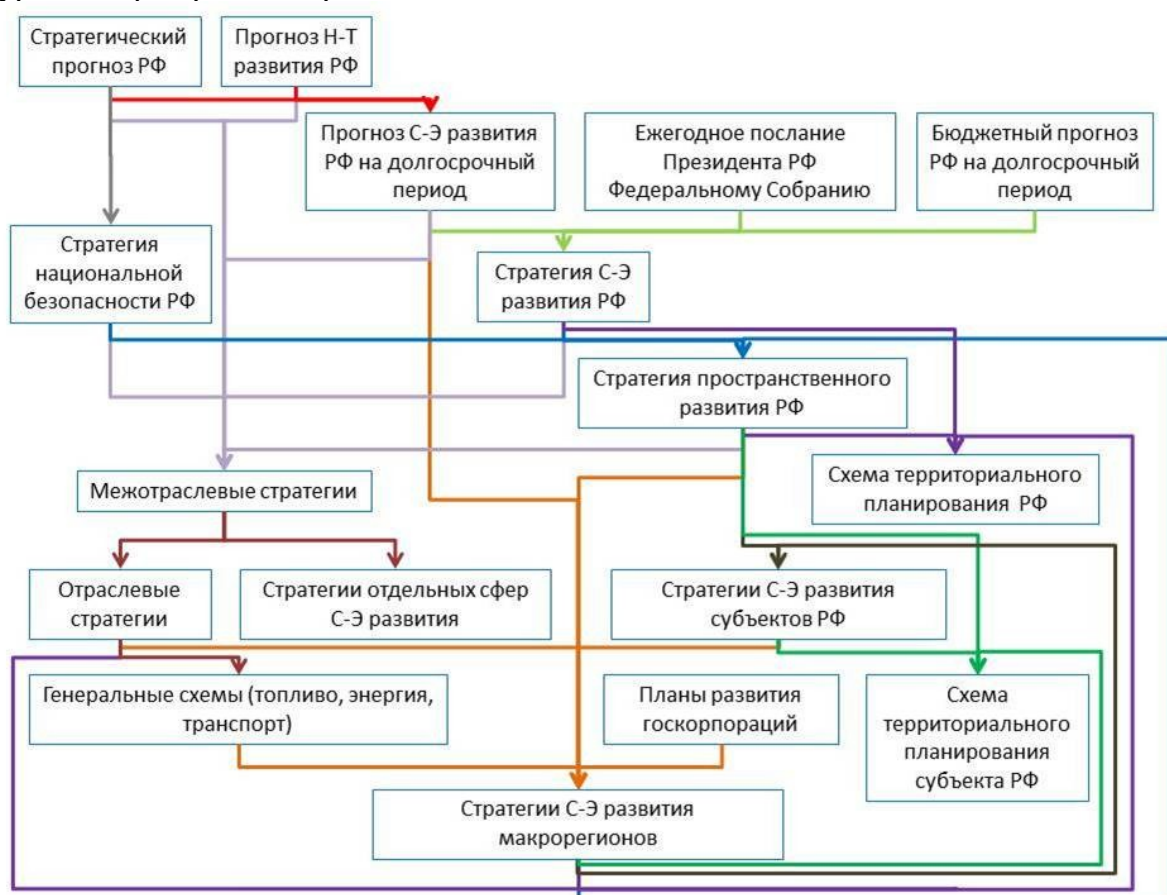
Стратегический прогноз РФ

Прогноз Н-Т развития РФ

Прогноз С-Э развития РФ на долгосрочный период

Ежегодное послание Президента РФ Федеральному Собранию

Бюджетный прогноз РФ на долгосрочный период

Стратегия национальной безопасности РФ

Стратегия С-Э развития РФ

Стратегия пространственного развития РФ

Межотраслевые стратегии

Схема территориального планирования РФ

Отраслевые стратегии

Стратегии отдельных сфер С-Э развития

Стратегии С-Э развития субъектов РФ

Генеральные схемы (топливо, энергия, транспорт)

Планы развития госкорпораций

Схема территориального планирования субъекта РФ

Стратегии С-Э развития макрорегионов